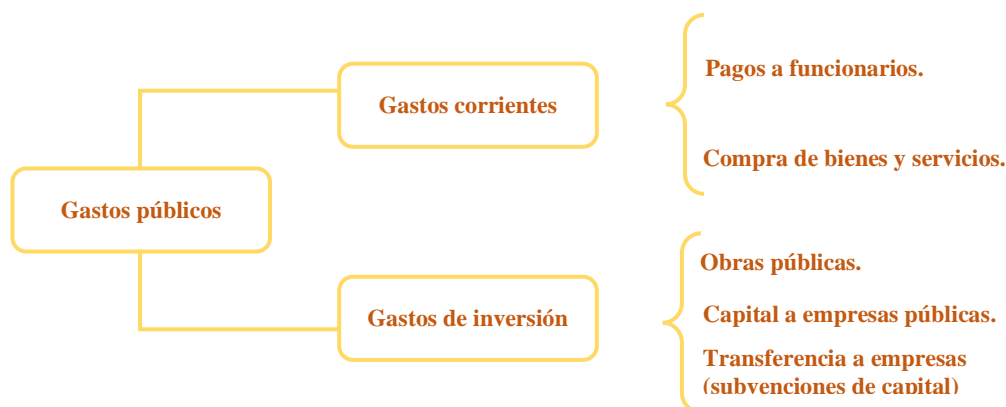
Gastos públicos

Gastos corrientes

Pagos a funcionarios.

Compra de bienes y servicios.

Gastos de inversión

Obras públicas.

Capital a empresas públicas.

Transferencia a empresas (subvenciones de capital)